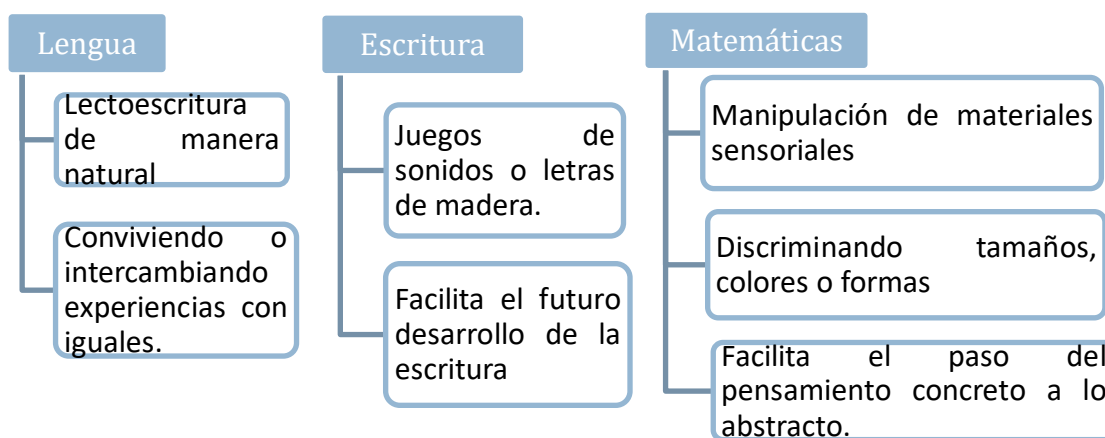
Lengua

Lectoescritura de manera natural

Conviviendo o intercambiando experiencias con iguales.

Escritura

Juegos de sonidos o letras de madera.

Facilita el futuro desarrollo de la escritura

Matemáticas

Manipulación de materiales sensoriales

Discriminando tamaños, colores o formas

Facilita el paso del pensamiento concreto a lo abstracto.